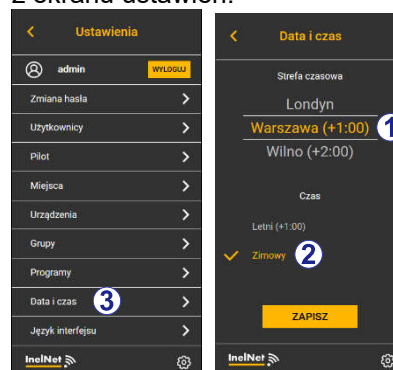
Z ekranu ustawień:

Ustawienia
admin
WYLOGUJ
Zmiana hasła
Użytkownicy
Pilot
Miejsca
Urządzenia
Grupy
Programy
Data i czas
3
Język interfejsu
InelNet

Data i czas
Strefa czasowa
Londyn
Warszawa (+1:00)
1
Wilno (+2:00)
Czas
Letni (+1:00)
Zimowy
2
ZAPISZ
InelNet